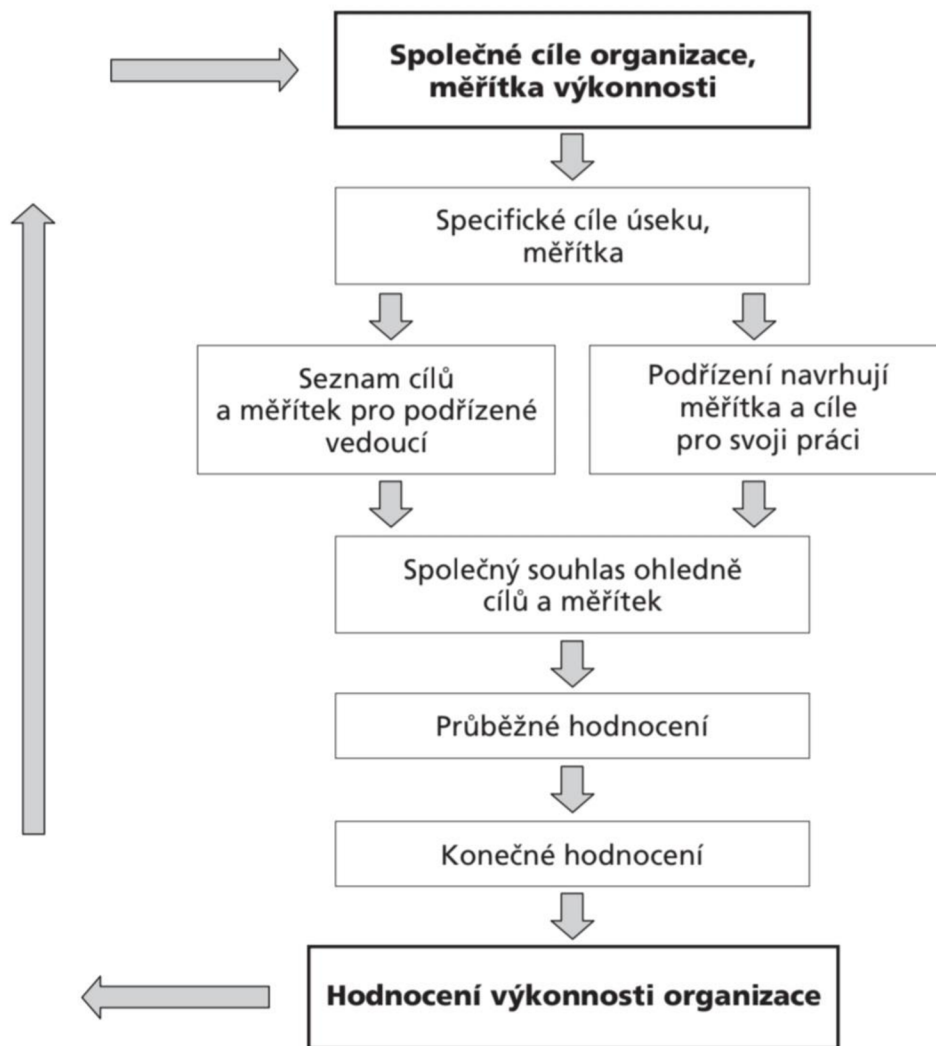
Společné cíle organizace, měřítka výkonnosti

Specifické cíle úseku, měřítka

Seznam cílů a měřítek pro podřízené vedoucí

Podřízení navrhují měřítka a cíle pro svoji práci

Společný souhlas ohledně cílů a měřítek

Průběžné hodnocení

Konečné hodnocení

Hodnocení výkonnosti organizace